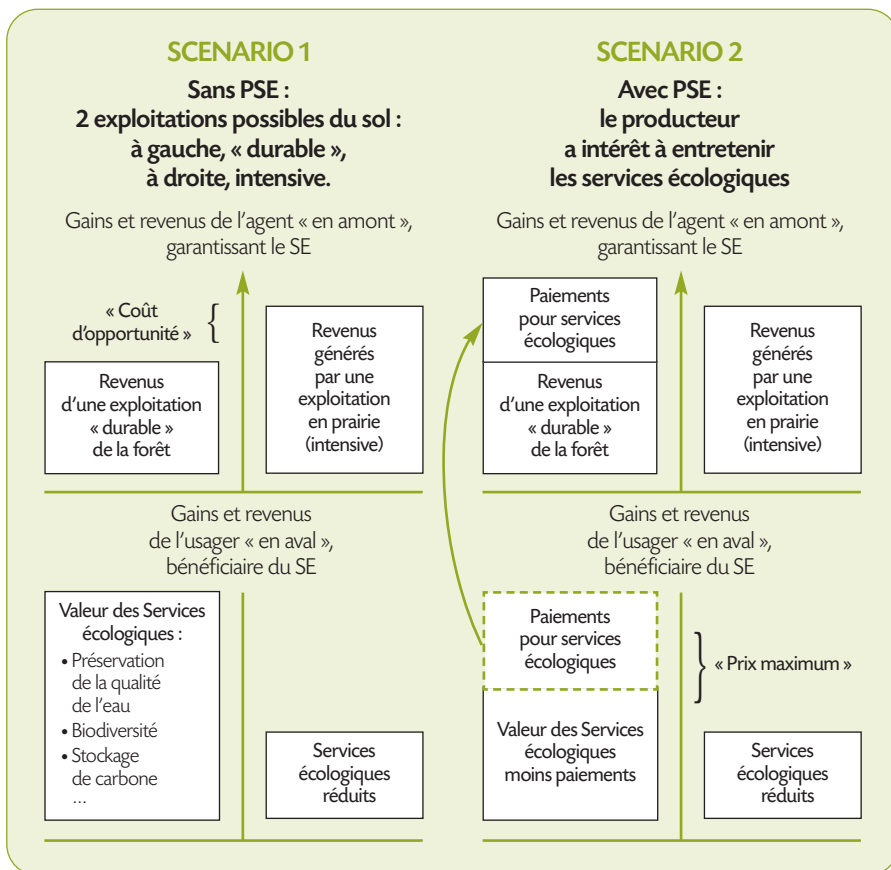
SCENARIO 1

Sans PSE : 2 exploitations possibles du sol : à gauche, « durable », à droite, intensive.

Gains et revenus de l'agent « en amont », garantissant le SE

« Coût d'opportunité »

Revenus d'une exploitation « durable » de la forêt

Revenus générés par une exploitation en prairie (intensive)

Gains et revenus de l'usager « en aval », bénéficiaire du SE

Valeur des Services écologiques :
• Préservation de la qualité de l'eau
• Biodiversité
• Stockage de carbone
...

Services écologiques réduits

SCENARIO 2

Avec PSE : le producteur a intérêt à entretenir les services écologiques

Gains et revenus de l'agent « en amont », garantissant le SE

Paiements pour services écologiques

Revenus d'une exploitation « durable » de la forêt

Revenus générés par une exploitation en prairie (intensive)

Gains et revenus de l'usager « en aval », bénéficiaire du SE

Paiements pour services écologiques

« Prix maximum »

Valeur des Services écologiques moins paiements

Services écologiques réduits